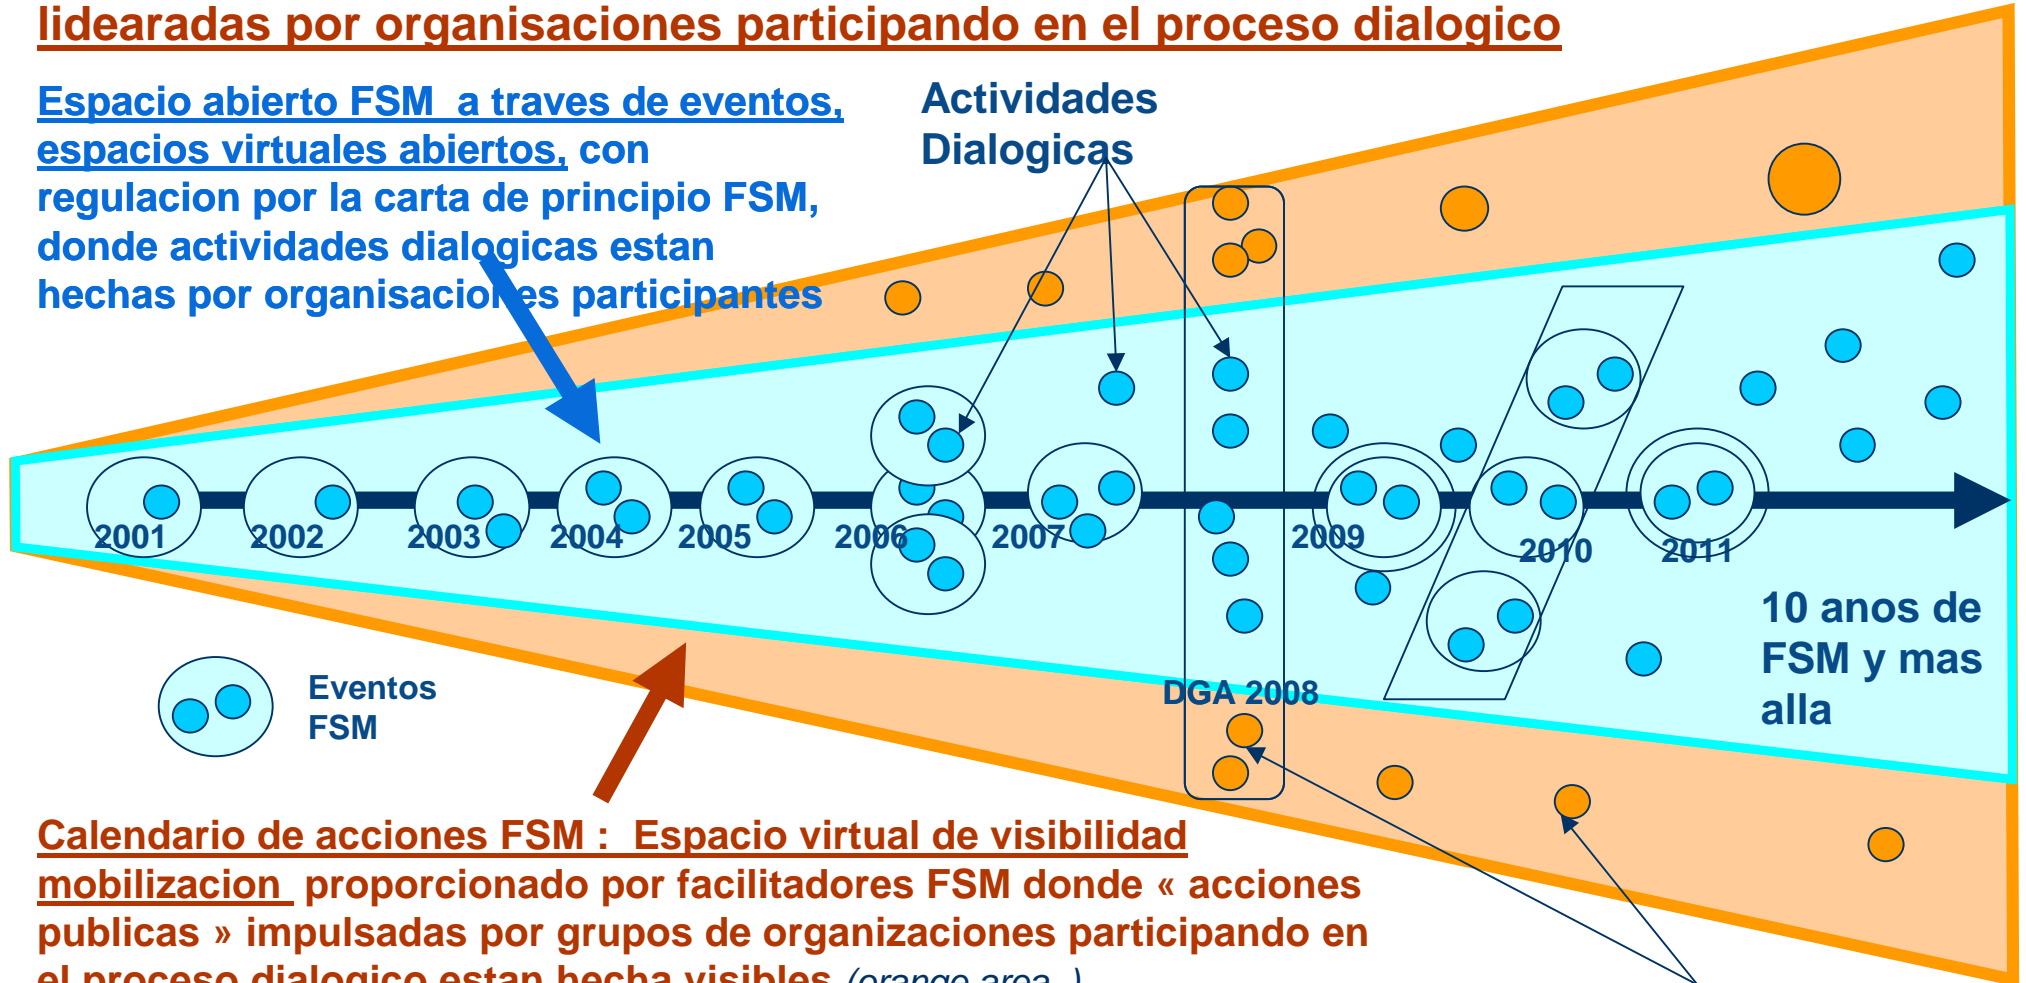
lidearadas por organisaciones participando en el proceso dialogico

Espacio abierto FSM a traves de eventos, espacios virtuales abiertos, con regulacion por la carta de principio FSM, donde actividades dialogicas estan hechas por organisaciones participantes

Actividades Dialogicas

2001

2002

2003

2004

2005

2006

2007

2009

2010

2011

DGA 2008

10 anos de FSM y mas alla

Eventos FSM

Calendario de acciones FSM : Espacio virtual de visibilidad mobilizacion proporcionado por facilitadores FSM donde « acciones publicas » impulsadas por grupos de organizaciones participando en el proceso dialogico estan hecha visibles (orange area )